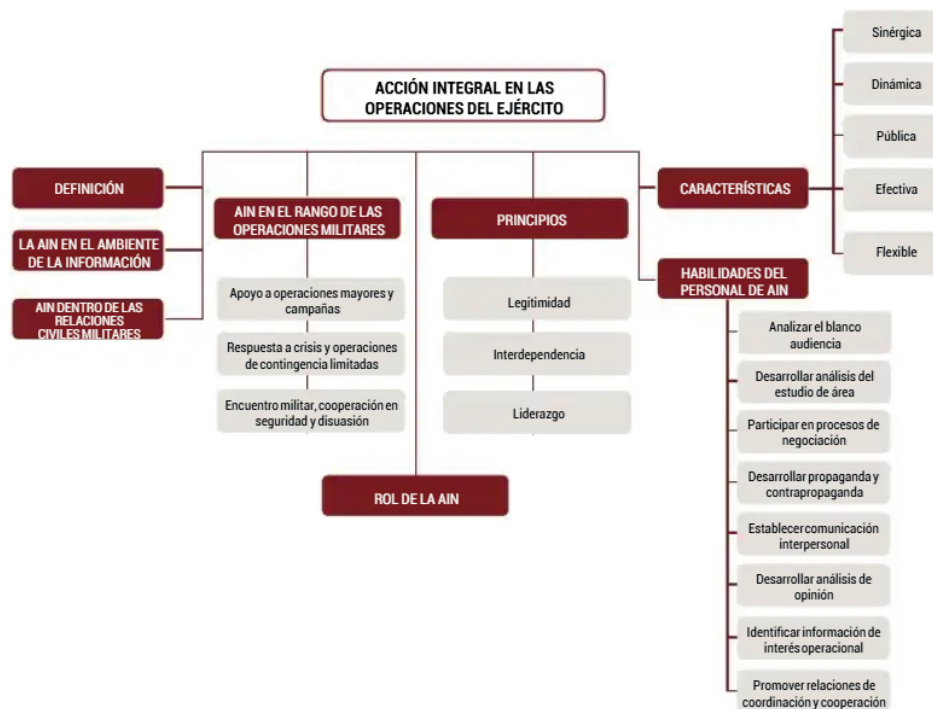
ACCIÓN INTEGRAL EN LAS OPERACIONES DEL EJÉRCITO

DEFINICIÓN

LA AIN EN EL AMBIENTE DE LA INFORMACIÓN

AIN DENTRO DE LAS RELACIONES CIVILES MILITARES

AIN EN EL RANGO DE LAS OPERACIONES MILITARES

Apoyo a operaciones mayores y campañas

Respuesta a crisis y operaciones de contingencia limitadas

Encuentro militar, cooperación en seguridad y disuasión

PRINCIPIOS

Legitimidad

Interdependencia

Liderazgo

ROL DE LA AIN

CARACTERÍSTICAS

Sinérgica

Dinámica

Pública

Efectiva

Flexible

HABILIDADES DEL PERSONAL DE AIN

Analizar el blanco audiencia

Desarrollar análisis del estudio de área

Participar en procesos de negociación

Desarrollar propaganda y contrapropaganda

Establecer comunicación interpersonal

Desarrollar análisis de opinión

Identificar información de interés operacional

Promover relaciones de coordinación y cooperación